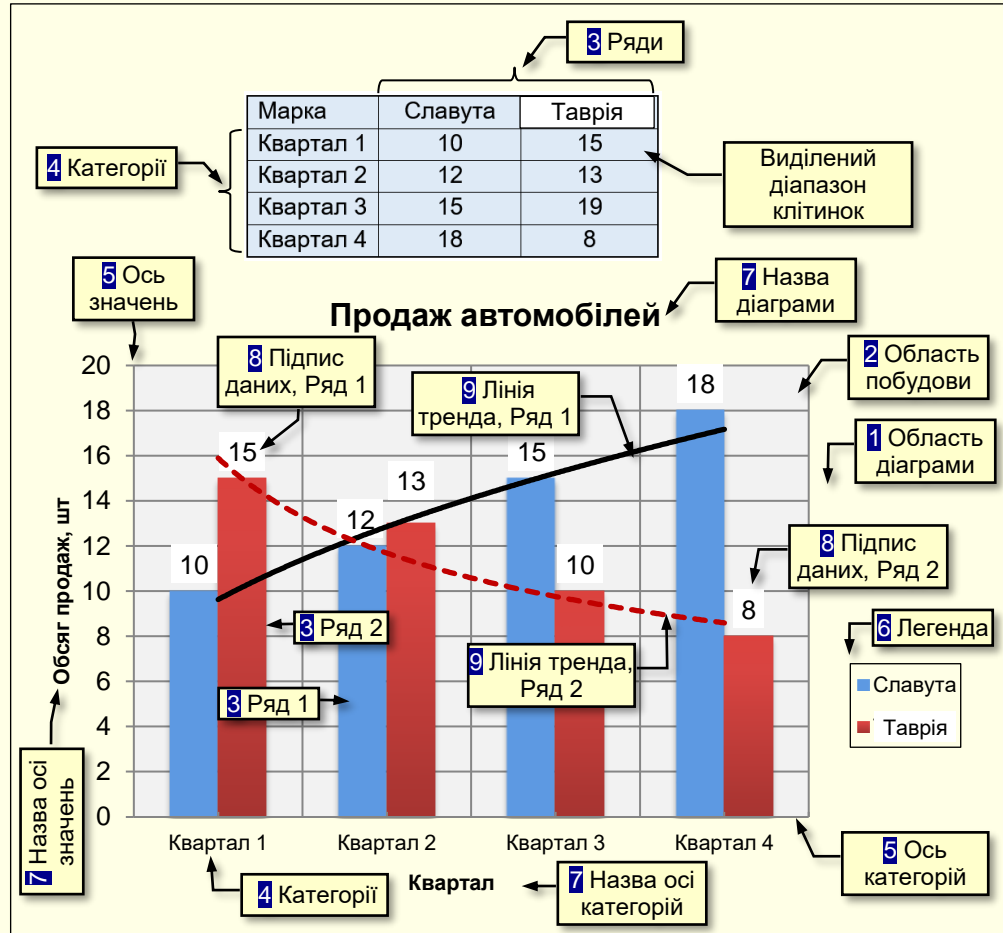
3 Ряди

| Марка | Славута | Таврія |
|---|---|---|
| Квартал 1 | 10 | 15 |
| Квартал 2 | 12 | 13 |
| Квартал 3 | 15 | 19 |
| Квартал 4 | 18 | 8 |

4 Категорії

Виділений діапазон клітинок

5 Ось значень

7 Назва діаграми

Продаж автомобілей

8 Підпис даних, Ряд 1

9 Лінія тренда, Ряд 1

2 Область побудови

1 Область діаграми

8 Підпис даних, Ряд 2

6 Легенда

3 Ряд 2

3 Ряд 1

9 Лінія тренда, Ряд 2

Славута
Таврія

20
18
16
14
12
10
8
6
4
2
0

15
10
12
13
15
10
18
8

Обсяг продаж, шт

7 Назва осі значень

Квартал 1
Квартал 2
Квартал 3
Квартал 4

4 Категорії

Квартал

7 Назва осі категорій

5 Ось категорій